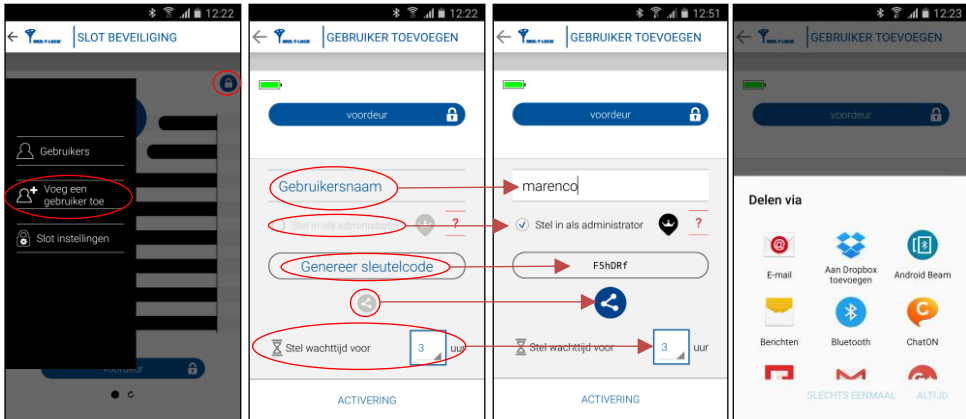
12:22
MUL-T-LOCK
SLOT BEVEILIGING
Gebruikers
Voeg een gebruiker toe
Slot instellingen
voordeur

12:22
MUL-T-LOCK
GEBRUIKER TOEVOEGEN
voordeur
Gebruikersnaam
Stel in als administrator
?
Genereer sleutelcode
Stel wachttijd voor
3
uur
ACTIVERING

12:51
MUL-T-LOCK
GEBRUIKER TOEVOEGEN
voordeur
marenco
Stel in als administrator
?
F5hDRf
Stel wachttijd voor
3
uur
ACTIVERING

12:23
MUL-T-LOCK
GEBRUIKER TOEVOEGEN
voordeur
Delen via
E-mail
Aan Dropbox toevoegen
Android Beam
Berichten
Bluetooth
ChatON
SLECHTS EENMAAL
ALTIJD